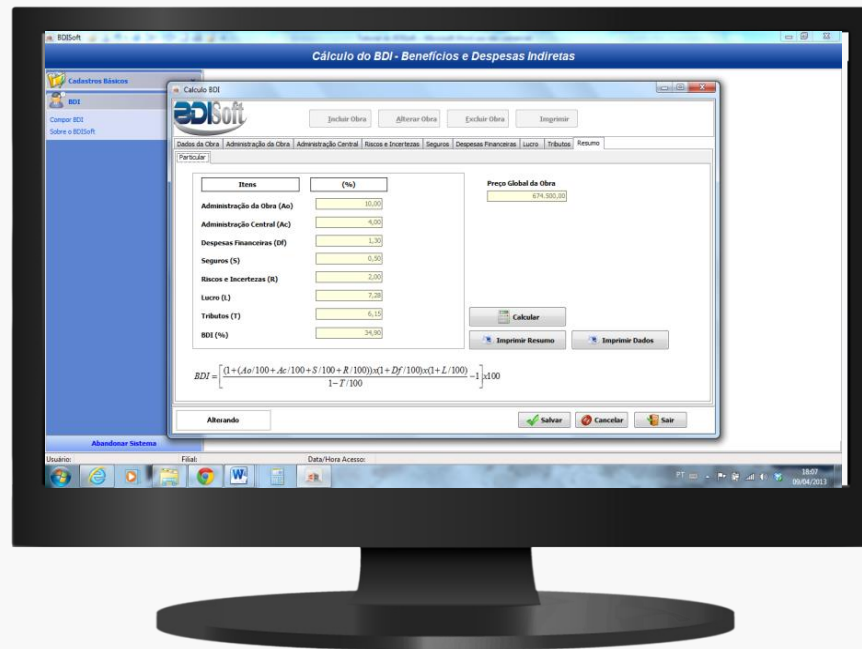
BDISoft

Cálculo do BDI - Benefícios e Despesas Indiretas

Cadastros Básicos

BDI

Compor BDI
Sobre o BDISoft

Calculo BDI

BDISoft

Incluir Obra | Alterar Obra | Excluir Obra | Imprimir

Dados da Obra | Administração da Obra | Administração Central | Riscos e Incertezas | Seguros | Despesas Financeiras | Lucro | Tributos | Resumo

Particular

| Itens | (%) |
|---|---|
| Administração da Obra (Ao) | 10,00 |
| Administração Central (Ac) | 4,00 |
| Despesas Financeiras (Df) | 1,30 |
| Seguros (S) | 0,50 |
| Riscos e Incertezas (R) | 2,00 |
| Lucro (L) | 7,28 |
| Tributos (T) | 6,15 |
| BDI (%) | 34,90 |

Preço Global da Obra
674.500,00

Calcular

Imprimir Resumo

Imprimir Dados

$BDI = \left[\frac{(1+(Ao/100+Ac/100+S/100+R/100))x(1+Df/100)x(1+L/100)}{1-T/100}-1\right]x100$

Alterando

Salvar | Cancelar | Sair

Abandonar Sistema

Usuário: | Filial: | Data/Hora Acesso:

PT

18:07
09/04/2013